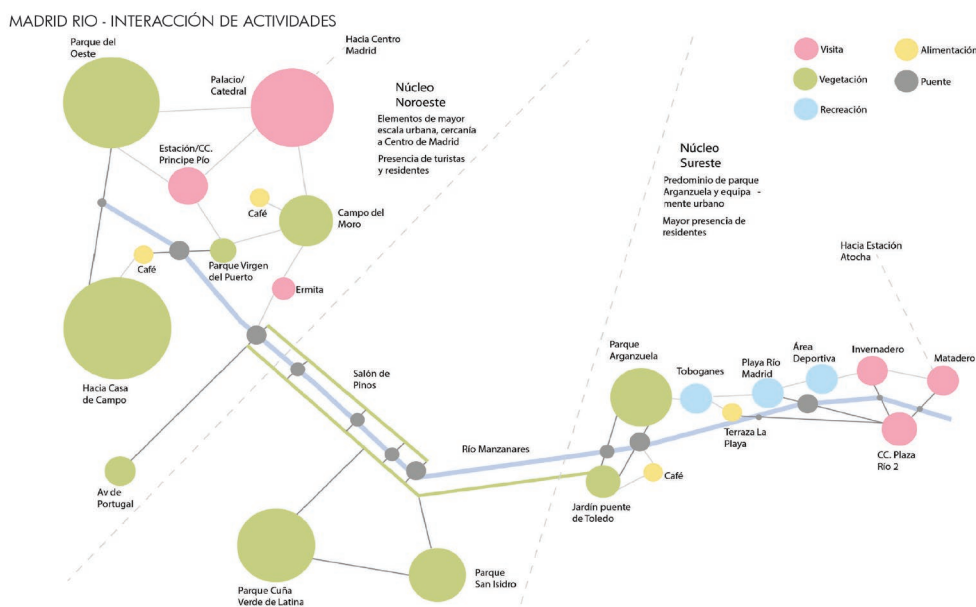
MADRID RIO - INTERACCIÓN DE ACTIVIDADES

Visita
Alimentación
Vegetación
Puente
Recreación

Parque del Oeste

Hacia Centro Madrid

Palacio/ Catedral

Núcleo Noroeste

Elementos de mayor escala urbana, cercanía a Centro de Madrid

Presencia de turistas y residentes

Estación/CC. Principe Pío

Café

Campo del Moro

Café

Parque Virgen del Puerto

Ermita

Hacia Casa de Campo

Salón de Pinos

Río Manzanares

Av de Portugal

Parque Cuña Verde de Latina

Parque San Isidro

Núcleo Sureste

Predominio de parque Arganzuela y equipamente urbano

Mayor presencia de residentes

Hacia Estación Atocha

Parque Arganzuela

Toboganes

Playa Río Madrid

Área Deportiva

Invernadero

Matadero

Terraza La Playa

CC. Plaza Río 2

Café

Jardín puente de Toledo